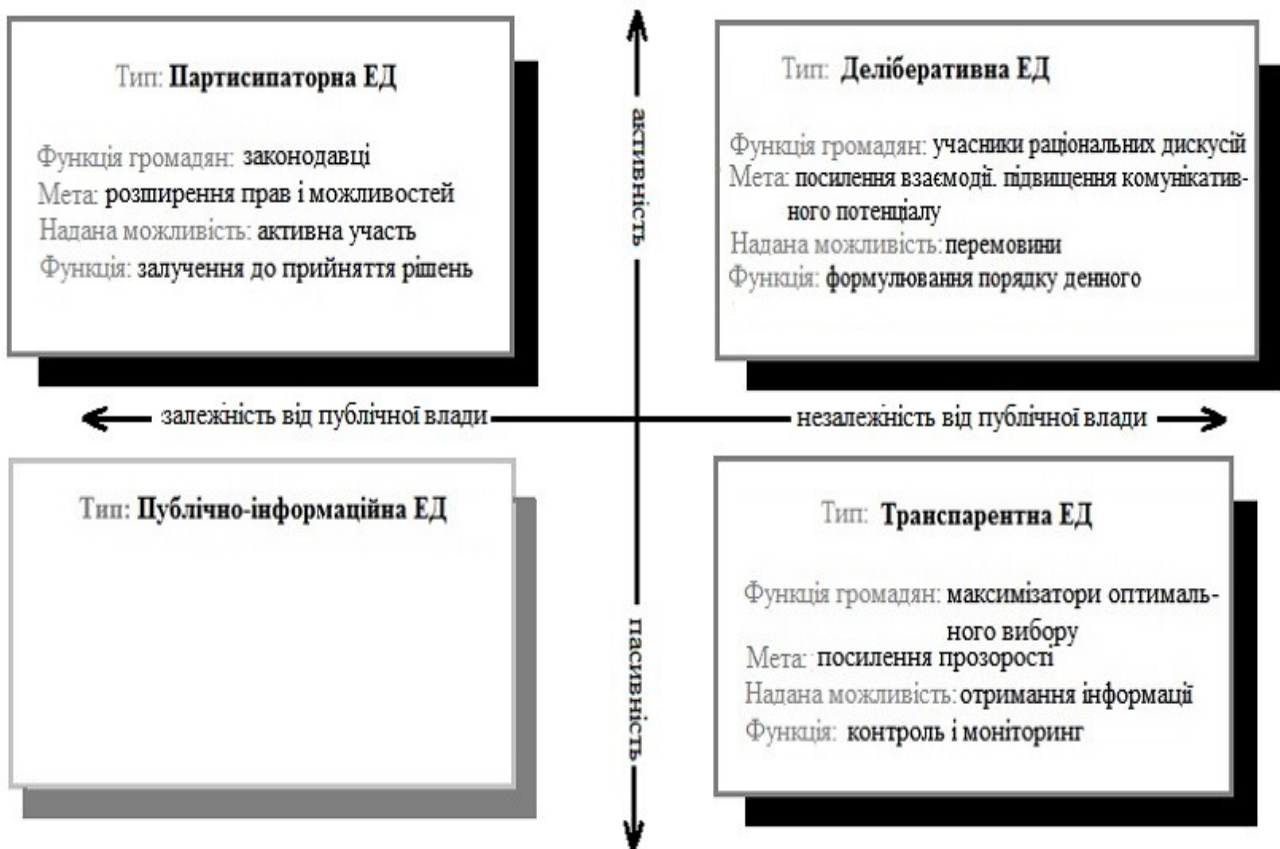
Тип: **Партисипаторна ЕД**

Функція громадян: законодавці
Мета: розширення прав і можливостей
Надана можливість: активна участь
Функція: залучення до прийняття рішень

активність

Тип: **Деліберативна ЕД**

Функція громадян: учасники раціональних дискусій
Мета: посилення взаємодії. підвищення комунікативного потенціалу
Надана можливість: перемовини
Функція: формулювання порядку денного

залежність від публічної влади

незалежність від публічної влади

Тип: **Публічно-інформаційна ЕД**

пасивність

Тип: **Транспарентна ЕД**

Функція громадян: максимізатори оптимального вибору
Мета: посилення прозорості
Надана можливість: отримання інформації
Функція: контроль і моніторинг